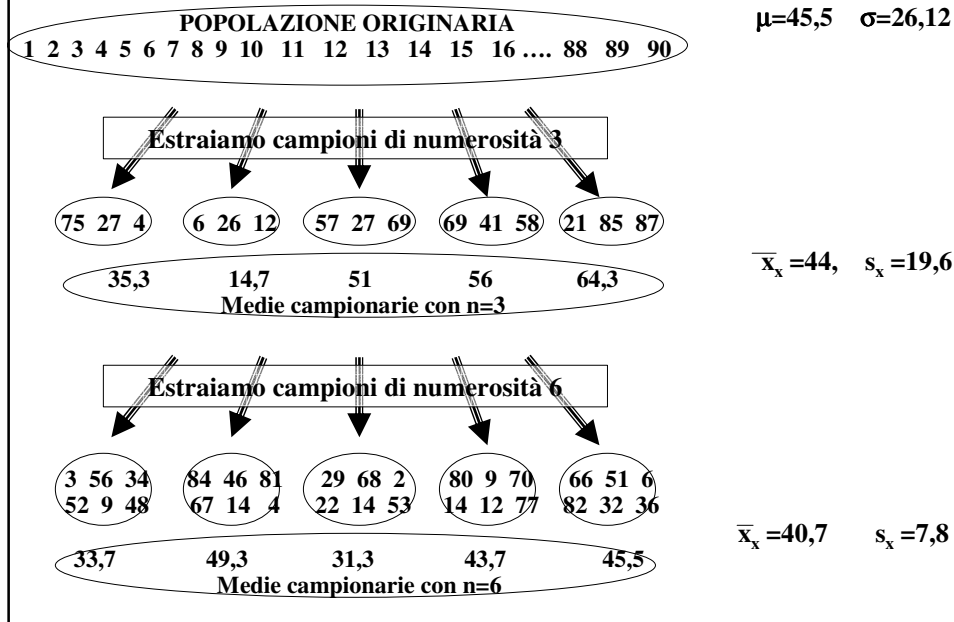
POPOLAZIONE ORIGINARIA
1 2 3 4 5 6 7 8 9 10 11 12 13 14 15 16 …. 88 89 90

$\mu$=45,5 $\sigma$=26,12

Estraiamo campioni di numerosità 3

75 27 4

6 26 12

57 27 69

69 41 58

21 85 87

35,3 14,7 51 56 64,3
Medie campionarie con n=3

$\overline{x}_x$ =44, $s_x$ =19,6

Estraiamo campioni di numerosità 6

3 56 34
52 9 48

84 46 81
67 14 4

29 68 2
22 14 53

80 9 70
14 12 77

66 51 6
82 32 36

33,7 49,3 31,3 43,7 45,5
Medie campionarie con n=6

$\overline{x}_x$ =40,7 $s_x$ =7,8